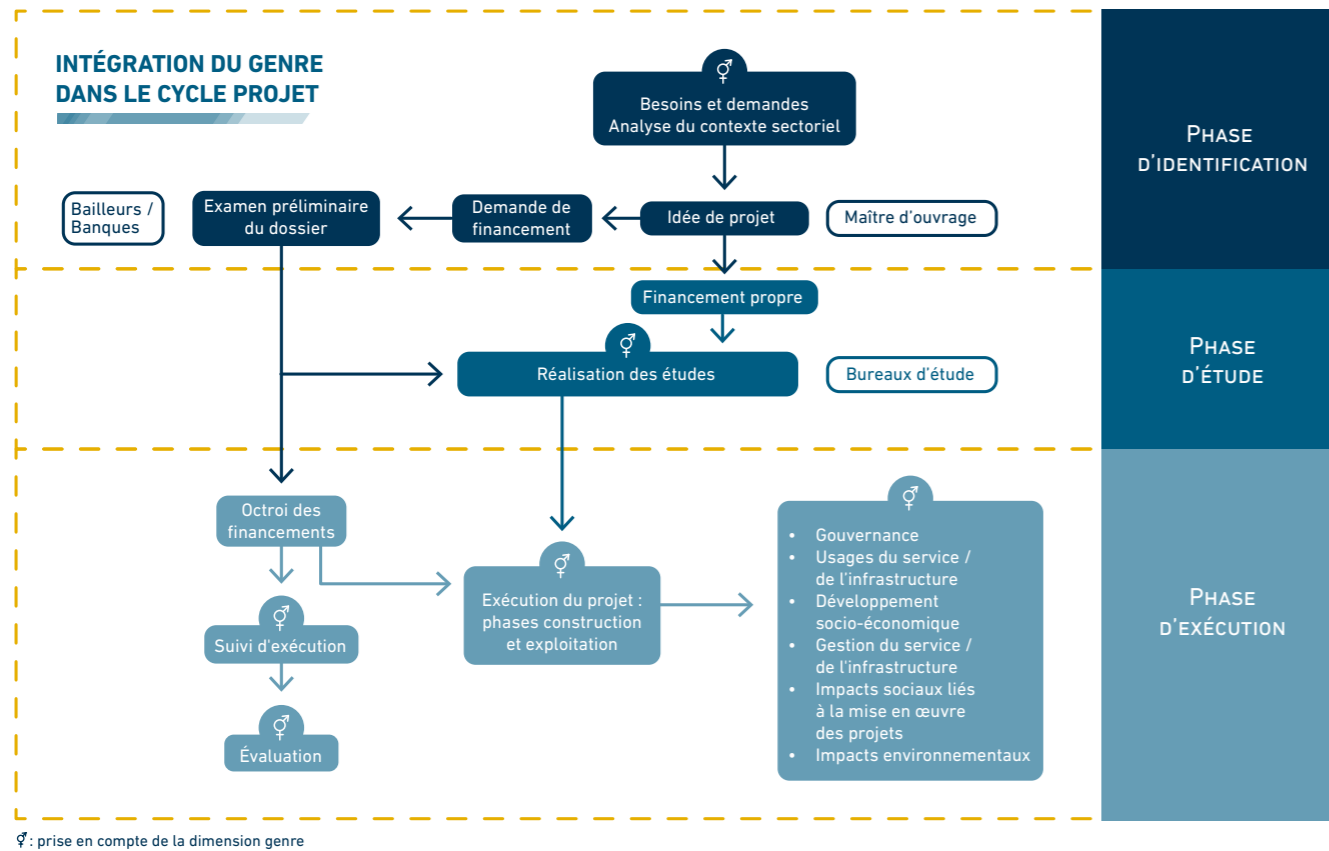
INTÉGRATION DU GENRE DANS LE CYCLE PROJET

⚥

Besoins et demandes
Analyse du contexte sectoriel

Phase d'identification

Bailleurs / Banques

Examen préliminaire du dossier

Demande de financement

Idée de projet

Maître d'ouvrage

Financement propre

⚥

Réalisation des études

Bureaux d'étude

Phase d'étude

Octroi des financements

⚥

Exécution du projet : phases construction et exploitation

⚥

- Gouvernance
- Usages du service / de l'infrastructure
- Développement socio-économique
- Gestion du service / de l'infrastructure
- Impacts sociaux liés à la mise en œuvre des projets
- Impacts environnementaux

Phase d'exécution

⚥

Suivi d'exécution

⚥

Évaluation

⚥ : prise en compte de la dimension genre